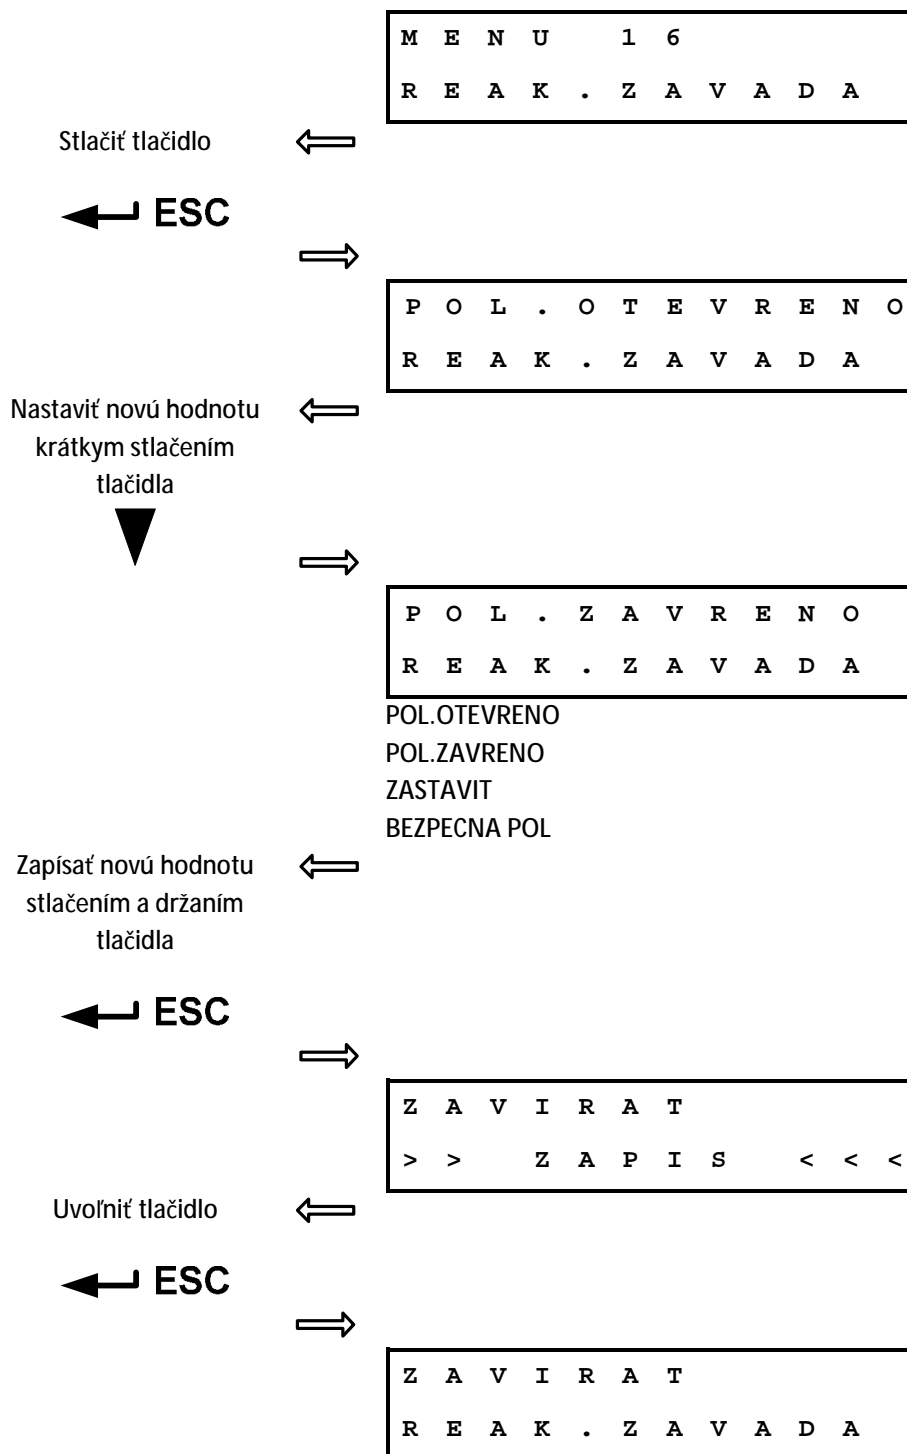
M E N U 1 6
R E A K . Z A V A D A

Stlačiť tlačidlo

ESC

P O L . O T E V R E N O
R E A K . Z A V A D A

Nastaviť novú hodnotu krátkym stlačením tlačidla

P O L . Z A V R E N O
R E A K . Z A V A D A

POL.OTEVRENO
POL.ZAVRENO
ZASTAVIT
BEZPECNA POL

Zapísať novú hodnotu stlačením a držaním tlačidla

ESC

Z A V I R A T
> > Z A P I S < < <

Uvoľniť tlačidlo

ESC

Z A V I R A T
R E A K . Z A V A D A